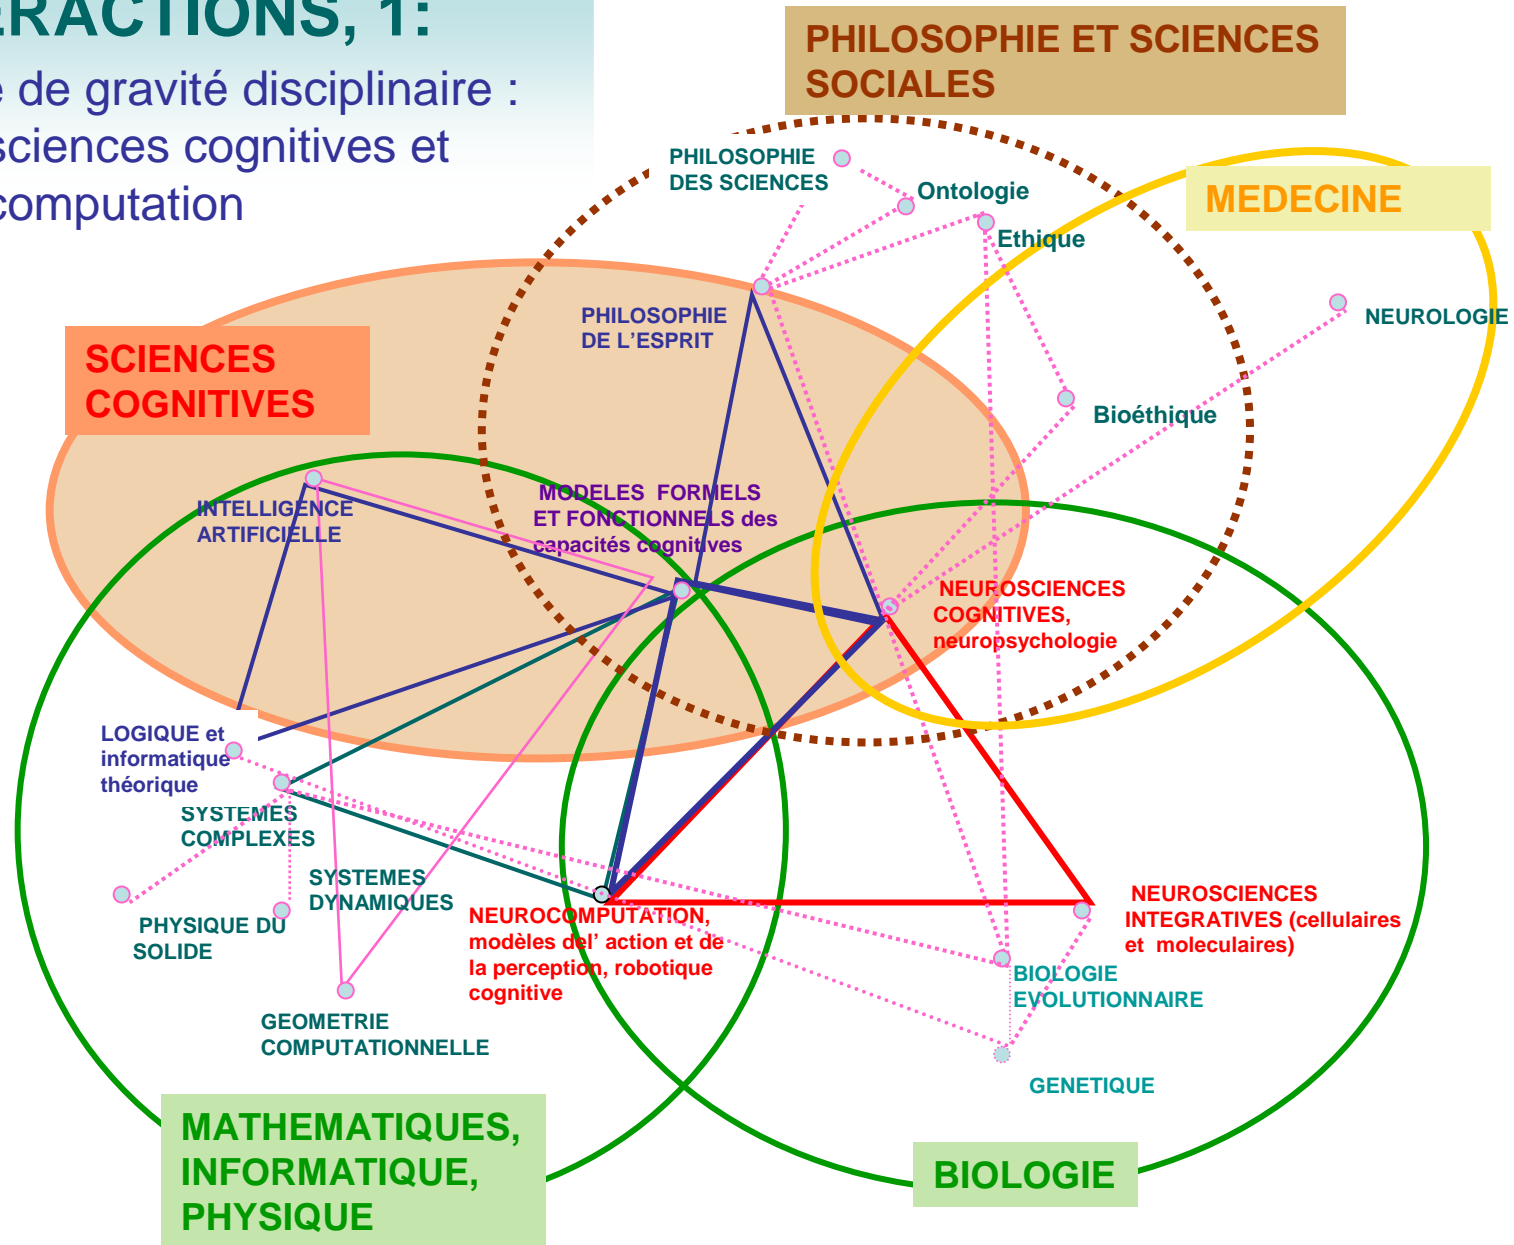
ERACTIONS, 1:
e de gravité disciplinaire : sciences cognitives et computation

PHILOSOPHIE ET SCIENCES SOCIALES

PHILOSOPHIE DES SCIENCES

Ontologie

Ethique

MEDECINE

NEUROLOGIE

PHILOSOPHIE DE L'ESPRIT

SCIENCES COGNITIVES

Bioéthique

INTELLIGENCE ARTIFICIELLE

MODELES FORMELS ET FONCTIONNELS des capacités cognitives

NEUROSCIENCES COGNITIVES, neuropsychologie

LOGIQUE et informatique théorique

SYSTEMES COMPLEXES

SYSTEMES DYNAMIQUES

PHYSIQUE DU SOLIDE

NEUROCOMPUTATION, modèles del' action et de la perception, robotique cognitive

NEUROSCIENCES INTEGRATIVES (cellulaires et moleculaires)

BIOLOGIE EVOLUTIONNAIRE

GEOMETRIE COMPUTATIONNELLE

GENETIQUE

MATHEMATIQUES, INFORMATIQUE, PHYSIQUE

BIOLOGIE